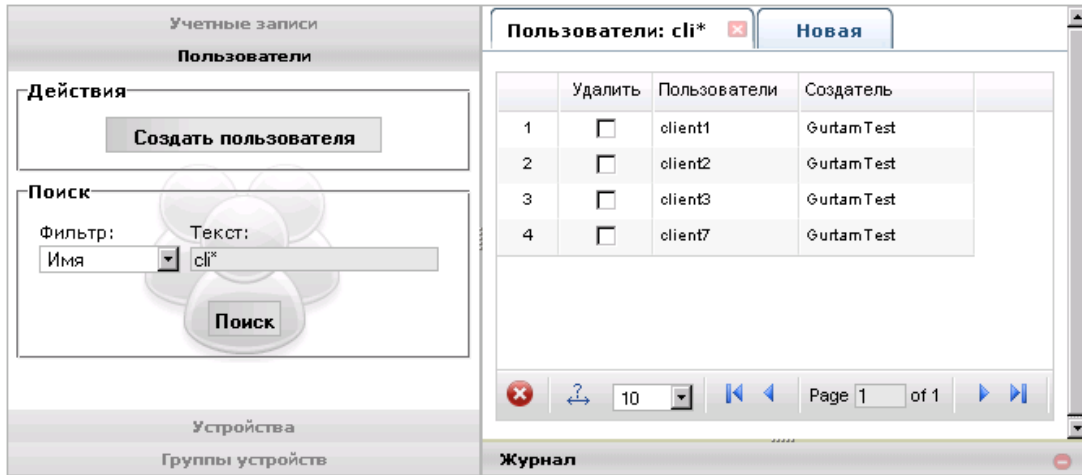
Учетные записи
Пользователи

Действия
Создать пользователя

Поиск
Фильтр:
Имя
Текст:
cli*
Поиск

Устройства
Группы устройств

Пользователи: cli*
Новая

| | Удалить | Пользователи | Создатель |
|---|---|---|---|
| 1 | | client1 | GurtamTest |
| 2 | | client2 | GurtamTest |
| 3 | | client3 | GurtamTest |
| 4 | | client7 | GurtamTest |

10
Page 1 of 1

Журнал